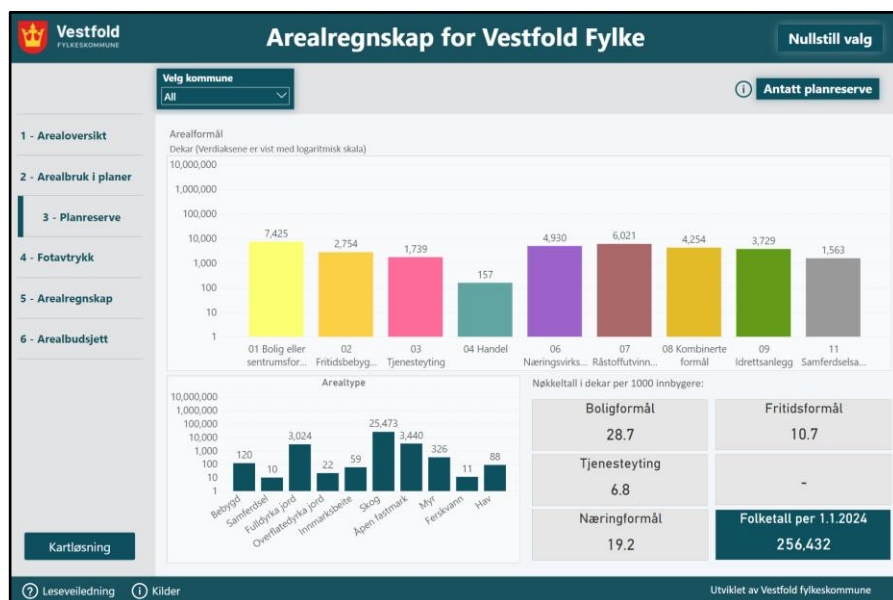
Vestfold
FYLKESKOMMUNE

Arealregnskap for Vestfold Fylke

Nullstill valg

Velg kommune
All

Antatt planreserve

1 - Arealoversikt
2 - Arealbruk i planer
3 - Planreserve
4 - Fotavtrykk
5 - Arealregnskap
6 - Arealbudsjett

Arealformål
Dekar (Verdiaksene er vist med logaritmisk skala)

10,000,000
1,000,000
100,000
10,000
1,000
100
10
1

7,425
2,754
1,739
157
4,930
6,021
4,254
3,729
1,563

01 Bolig eller sentrumsfor...
02 Fritidsbebyg...
03 Tjenesteyting
04 Handel
06 Næringsvirks...
07 Råstoffutvinn...
08 Kombinerte formål
09 Idrettsanlegg
11 Samferdselsa...

Arealtype
10,000,000
1,000,000
100,000
10,000
1,000
100
10
1

120
10
3,024
22
59
25,473
3,440
326
11
88

Bebygd
Samferdsel
Fulldyrka jord
Overflatedyrka jord
Innmarksbeite
Skog
Åpen fastmark
Myr
Ferskvann
Hav

Nøkkeltall i dekar per 1000 innbygere:

Boligformål
28.7

Fritidsformål
10.7

Tjenesteyting
6.8

-

Næringformål
19.2

Folketall per 1.1.2024
256,432

Kartløsning

Leseveiledning
Kilder
Utviklet av Vestfold fylkeskommune